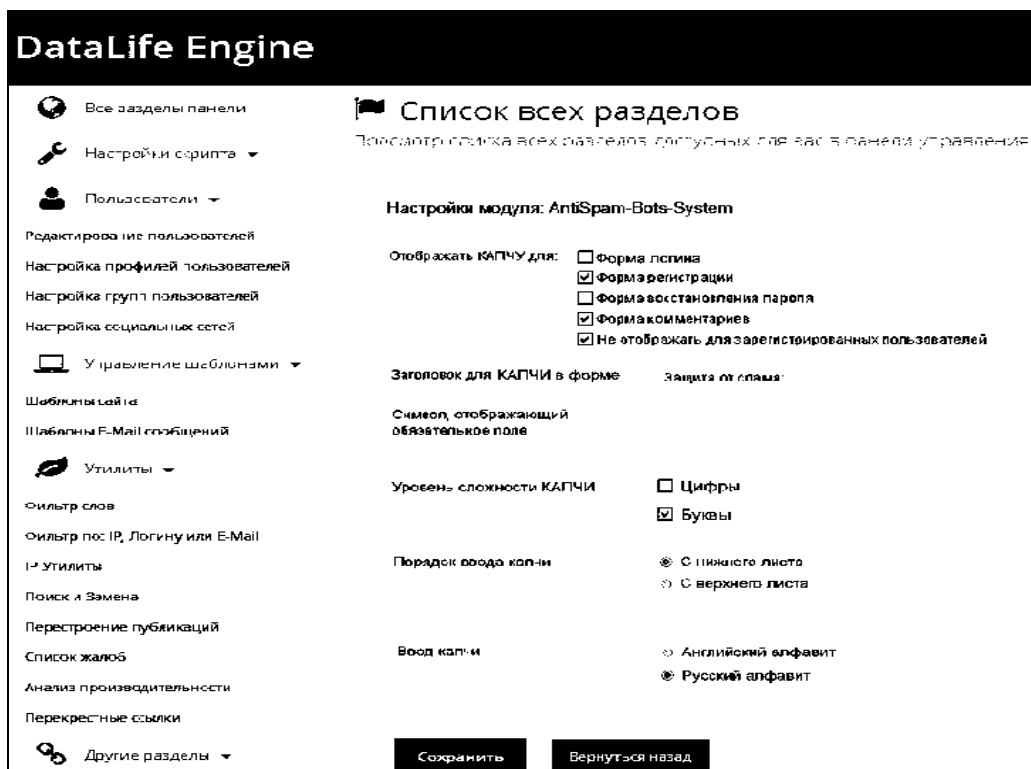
DataLife Engine

Все разделы панели

Настройки скрипта ▾

Пользователи ▾

Редактирование пользователей

Настройка профилей пользователей

Настройка групп пользователей

Настройка социальных сетей

Управление шаблонами ▾

Шаблоны сайта

Шаблоны E-Mail сообщений

Утилиты ▾

Фильтр слов

Фильтр по IP, Логину или E-Mail

IP Утилиты

Поиск и Замена

Перестроение публикаций

Список жалоб

Анализ производительности

Перекрестные ссылки

Другие разделы ▾

Список всех разделов

Просмотр списка всех разделов доступных для вас в панели управления

Настройки модуля: AntiSpam-Bots-System

Отображать КАПЧУ для:
☐ Форма логина
☑ Форма регистрации
☐ Форма восстановления пароля
☑ Форма комментариев
☑ Не отображать для зарегистрированных пользователей

Заголовок для КАПЧИ в форме
Защита от спама:

Символ, отображающий обязательное поле

Уровень сложности КАПЧИ
☐ Цифры
☑ Буквы

Порядок ввода капчи
◉ С нижнего листа
○ С верхнего листа

Ввод капчи
○ Английский алфавит
◉ Русский алфавит

Сохранить

Вернуться назад